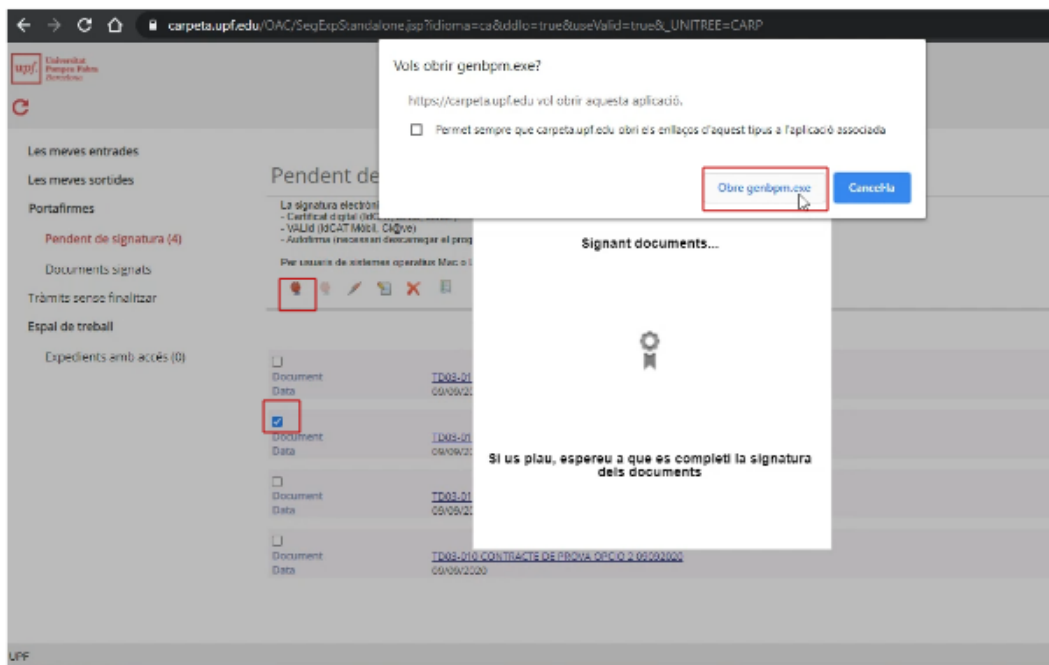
carpeta.upf.edu/OAC/SeqExpStandalone.jsp?idioma=ca&ddlo=true&useValid=true&_UNITREE=CARP

upf. Universitat Pompeu Fabra Barcelona

Vols obrir genbpm.exe?

https://carpeta.upf.edu vol obrir aquesta aplicació.

Permet sempre que carpeta.upf.edu obri els enllaços d'aquest tipus a l'aplicació associada

Obre genbpm.exe

Cancel·la

Les meves entrades

Les meves sortides

Portafirmes

Pendent de signatura (4)

Documents signats

Tràmits sense finalitzar

Espai de treball

Expedients amb accés (0)

Pendent de

La signatura electròni
- Certificat digital (IdC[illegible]
- VALId (IdCAT Mòbil, Cl@ve)
- Autofirma (necessari descarregar el prog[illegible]

Per usuaris de sistemes operatius Mac o L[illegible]

Signant documents...

Si us plau, espereu a que es completi la signatura dels documents

Document TD03-01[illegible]
Data 09/09/2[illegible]

Document TD03-01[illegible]
Data 09/09/2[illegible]

Document TD03-01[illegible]
Data 09/09/2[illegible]

Document TD03-010 CONTRACTE DE PROVA OPCIO 2 09092020
Data 09/09/2020

UPF